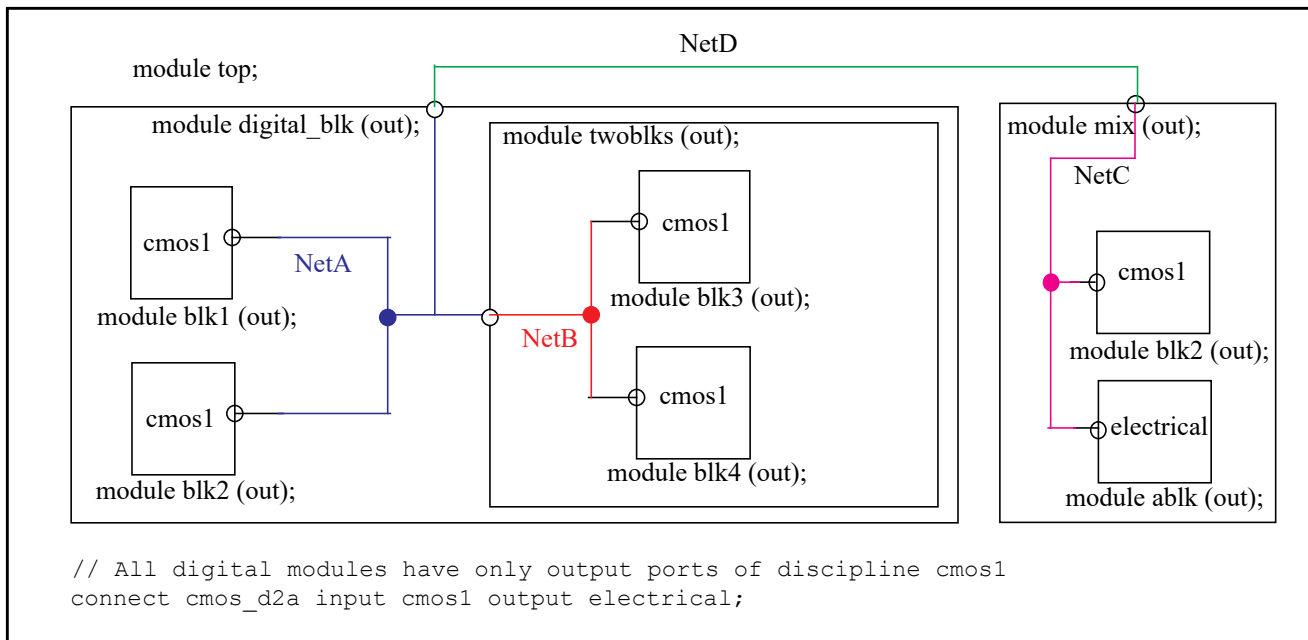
NetD

module top;

module digital_blk (out);

module twoblks (out);

module mix (out);

NetC

cmos1

NetA

cmos1

module blk1 (out);

module blk3 (out);

cmos1

NetB

module blk2 (out);

cmos1

cmos1

electrical

module blk2 (out);

module blk4 (out);

module ablk (out);

// All digital modules have only output ports of discipline cmos1
connect cmos_d2a input cmos1 output electrical;